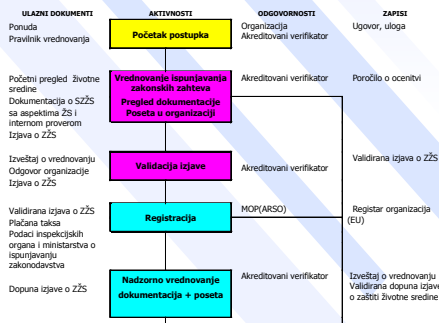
| ULAZNI DOKUMENTI | AKTIVNOSTI | ODGOVORNOSTI | ZAPISI |
|---|---|---|---|
| Ponuda Pravilnik vrednovanja | Početak postupka | Organizacija Akreditovani verifikator | Ugovor, uloga |
| Početni pregled životne sredine Dokumentacija o SZŽS sa aspektima ŽS i internom proverom Izjava o ZŽS | Vrednovanje ispunjavanja zakonskih zahteva Pregled dokumentacije Poseta u organizaciji | Akreditovani verifikator | Poročilo o ocenitvi |
| Izveštaj o vrednovanju Odgovor organizacije Izjava o ZŽS | Validacija izjave | | Validirana izjava o ZŽS |
| Validirana izjava o ZŽS Plaćana taksa Podaci inspekcijskih organa i ministarstva o ispunjavanju zakonodavstva | Registracija | MOP(ARSO) | Registar organizacija (EU) |
| Dopuna izjave o ZŽS | Nadzorno vrednovanje dokumentacija + poseta | Akreditovani verifikator | Izveštaj o vrednovanju Validirana dopuna izjave o zaštiti životne sredine |